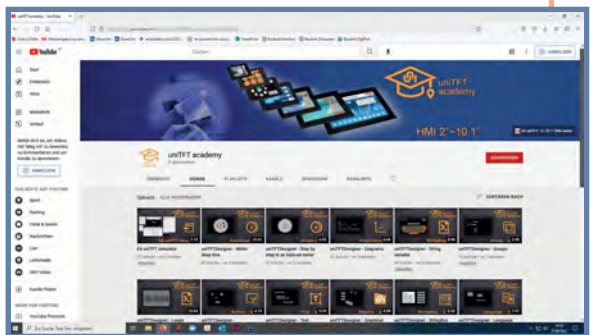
uniTFT academy - YouTube

YouTube

Start
Entdecken
Abos
Mediathek
Verlauf

ANMELDEN

DAS BESTE AUF YOUTUBE
Sport
Gaming
Filme & Serien
Nachrichten
Live
Lifestyle
360°-Video

Kanäle finden

MEHR VON YOUTUBE
YouTube Premium

uniTFT academy

HMI 2"~10.1"

uniTFT academy

ABONNIEREN

ÜBERSICHT
VIDEOS
PLAYLISTS
KANÄLE
DISKUSSION
KANALINFO

Uploads
ALLE WIEDERGEBEN
SORTIEREN NACH

EA uniTFT simulator
uniTFTDesigner - Write Step One
uniTFTDesigner - Step by step to an internal error
uniTFTDesigner - Diagrams
uniTFTDesigner - String variable
uniTFTDesigner - Groups

Zur Suche Text hier eingeben